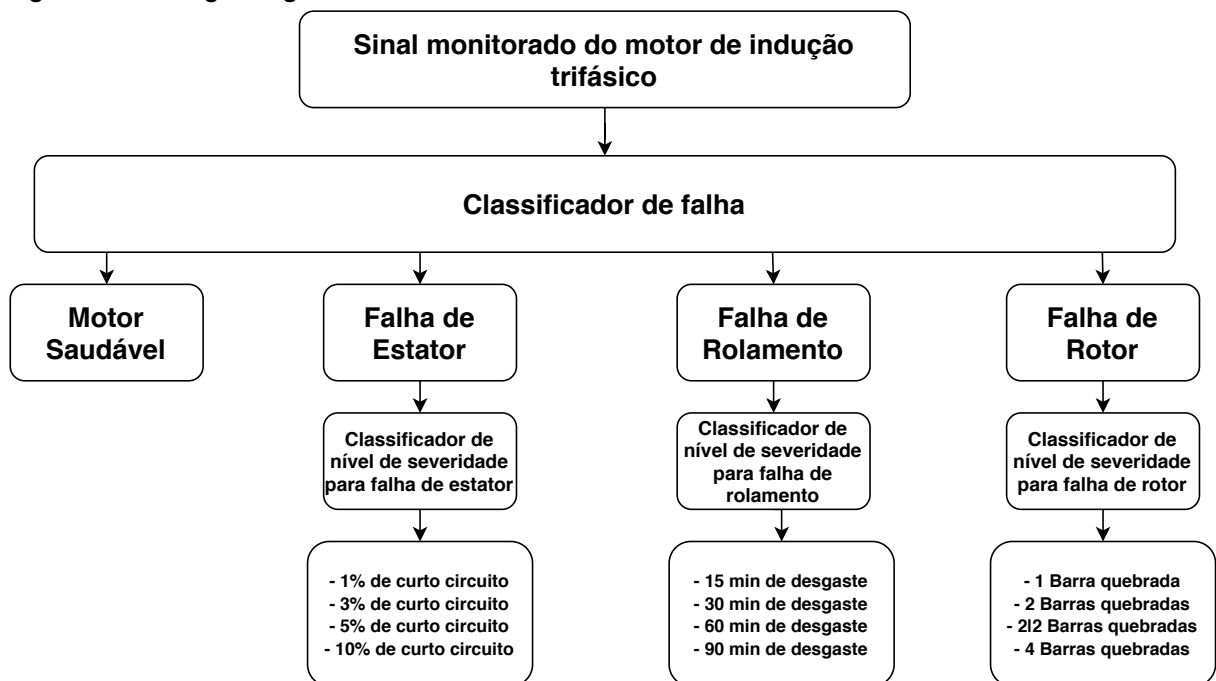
Sinal monitorado do motor de indução trifásico

Classificador de falha

Motor Saudável

Falha de Estator

Falha de Rolamento

Falha de Rotor

Classificador de nível de severidade para falha de estator

Classificador de nível de severidade para falha de rolamento

Classificador de nível de severidade para falha de rotor

- 1% de curto circuito
- 3% de curto circuito
- 5% de curto circuito
- 10% de curto circuito

- 15 min de desgaste
- 30 min de desgaste
- 60 min de desgaste
- 90 min de desgaste

- 1 Barra quebrada
- 2 Barras quebradas
- 2l2 Barras quebradas
- 4 Barras quebradas